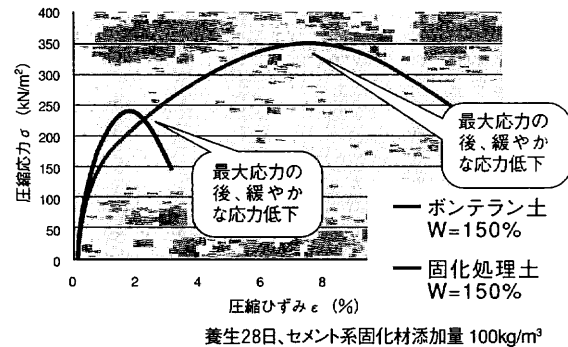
400
350
300
250
200
150
100
50
0

0 2 4 6 8

圧縮応力 $\sigma$ (kN/m$^2$)

圧縮ひずみ $\varepsilon$ (%)

最大応力の後、緩やかな応力低下

最大応力の後、緩やかな応力低下

ボンテラン土 W=150%

固化処理土 W=150%

養生28日、セメント系固化材添加量 100kg/m$^3$